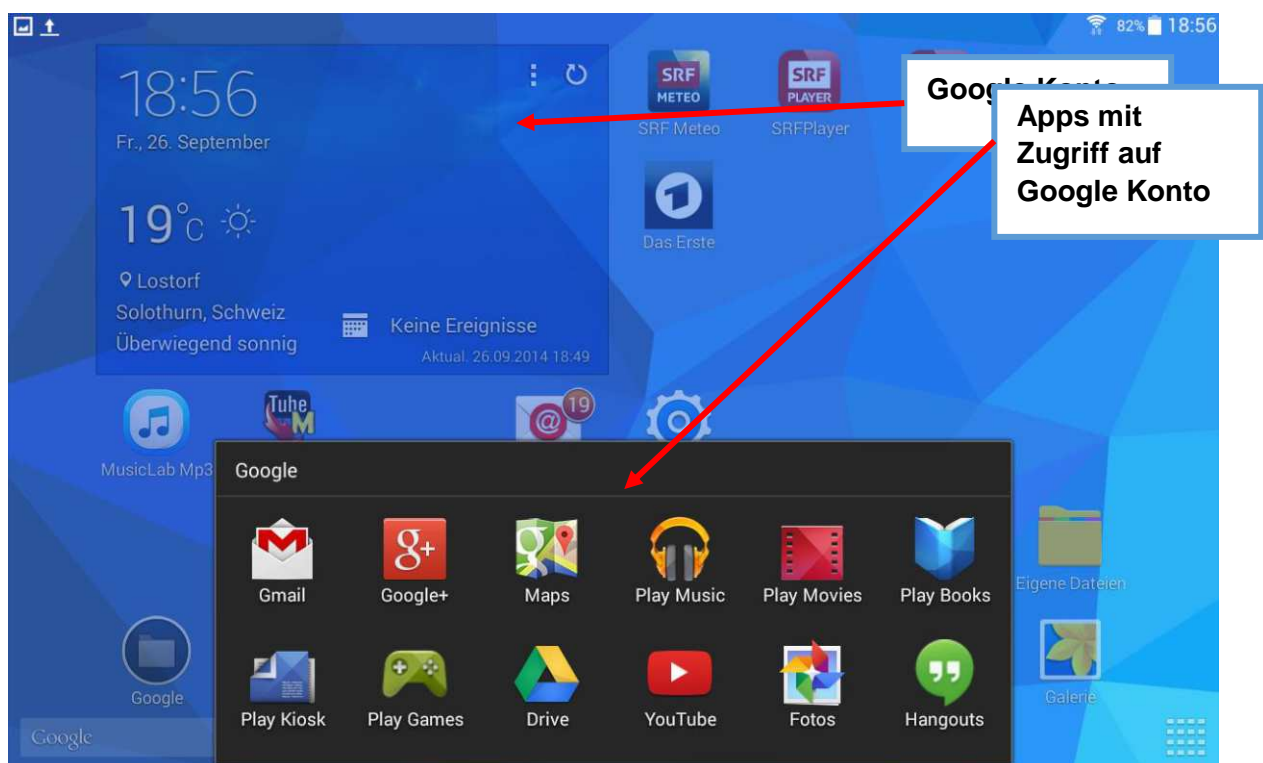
82% 18:56

18:56
Fr., 26. September
19°C
Lostorf
Solothurn, Schweiz
Überwiegend sonnig
Keine Ereignisse
Aktual. 26.09.2014 18:49

SRF METEO
SRF Meteo
SRF PLAYER
SRFPlayer
Das Erste

Googl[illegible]

Apps mit Zugriff auf Google Konto

MusicLab Mp3
Tube M
19

Google
Gmail
Google+
Maps
Play Music
Play Movies
Play Books
Play Kiosk
Play Games
Drive
YouTube
Fotos
Hangouts

Eigene Dateien
Galerie
Google
Google